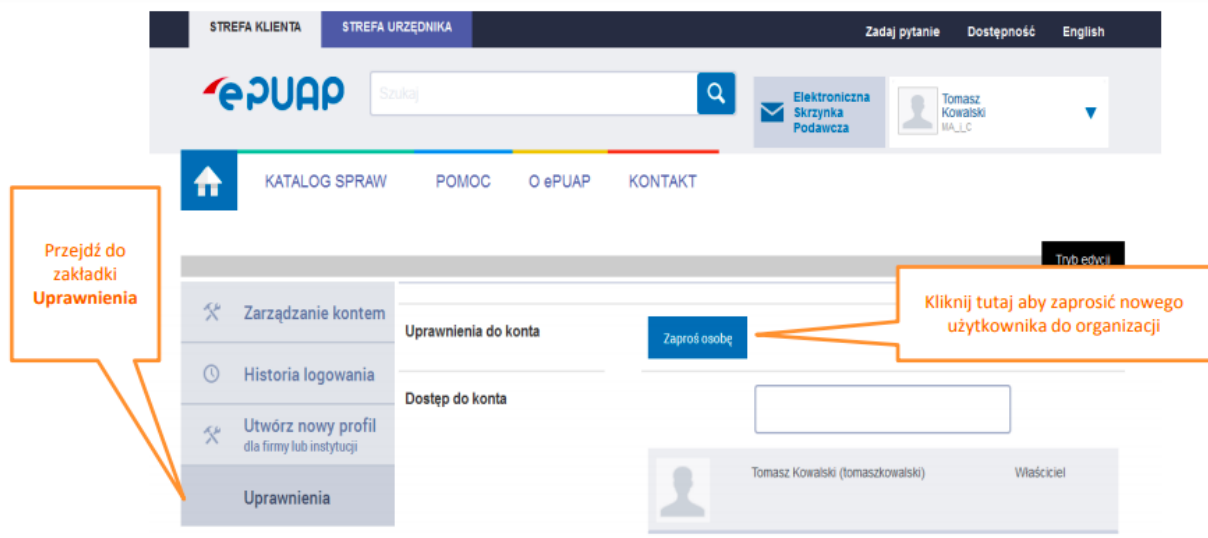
STREFA KLIENTA STREFA URZĘDNIKA

Zadaj pytanie Dostępność English

ePUAP

Szukaj

Elektroniczna Skrzynka Podawcza

Tomasz Kowalski MA_L_C

KATALOG SPRAW POMOC O ePUAP KONTAKT

Przejdź do zakładki **Uprawnienia**

Tryb edycji

Kliknij tutaj aby zaprosić nowego użytkownika do organizacji

Zarządzanie kontem

Historia logowania

Utwórz nowy profil dla firmy lub instytucji

Uprawnienia

Uprawnienia do konta

Zaproś osobę

Dostęp do konta

Tomasz Kowalski (tomaszkowalski) Właściciel